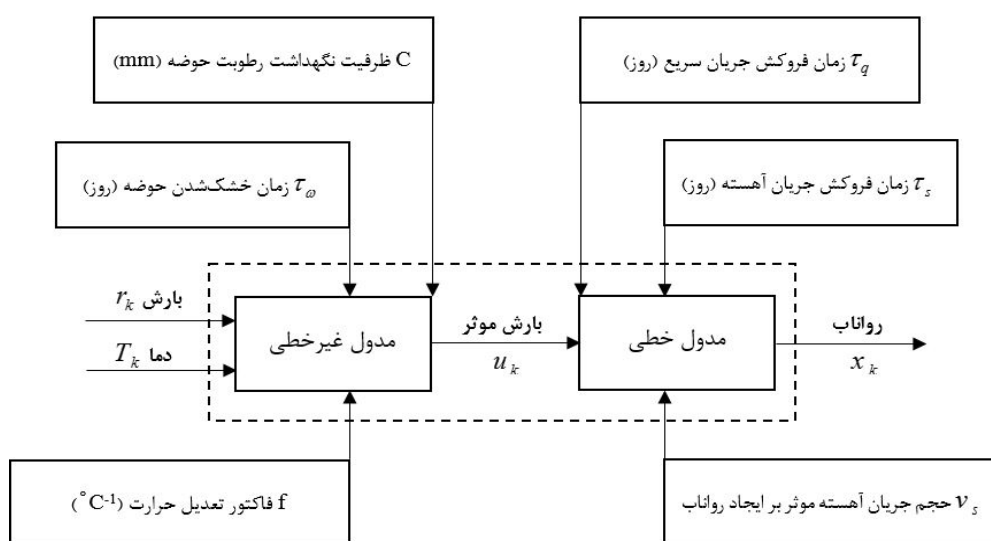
C ظرفیت نگهداشت رطوبت حوضه (mm)

$\tau_q$ زمان فروکش جریان سریع (روز)

$\tau_\omega$ زمان خشک‌شدن حوضه (روز)

$\tau_s$ زمان فروکش جریان آهسته (روز)

بارش $r_k$

دما $T_k$

مدول غیرخطی

بارش موثر

$u_k$

مدول خطی

رواناب

$x_k$

f فاکتور تعدیل حرارت ($^\circ C^{-1}$)

$v_s$ حجم جریان آهسته موثر بر ایجاد رواناب